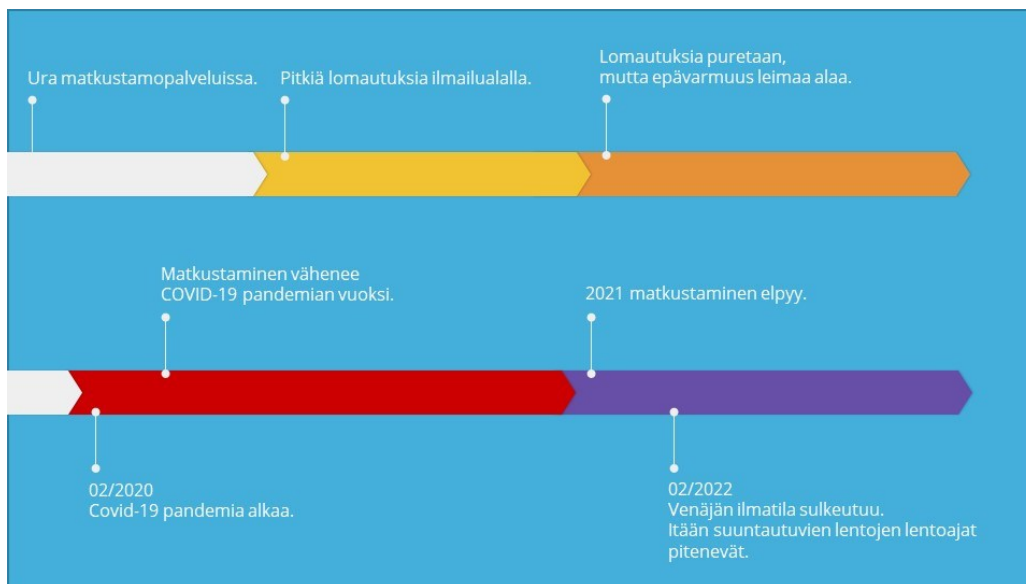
Ura matkustamopalveluissa.

Pitkiä lomautuksia ilmailualalla.

Lomautuksia puretaan, mutta epävarmuus leimaa alaa.

Matkustaminen vähenee COVID-19 pandemian vuoksi.

2021 matkustaminen elpyy.

02/2020
Covid-19 pandemia alkaa.

02/2022
Venäjän ilmatila sulkeutuu.
Itään suuntautuvien lentojen lentoajat pitenevät.